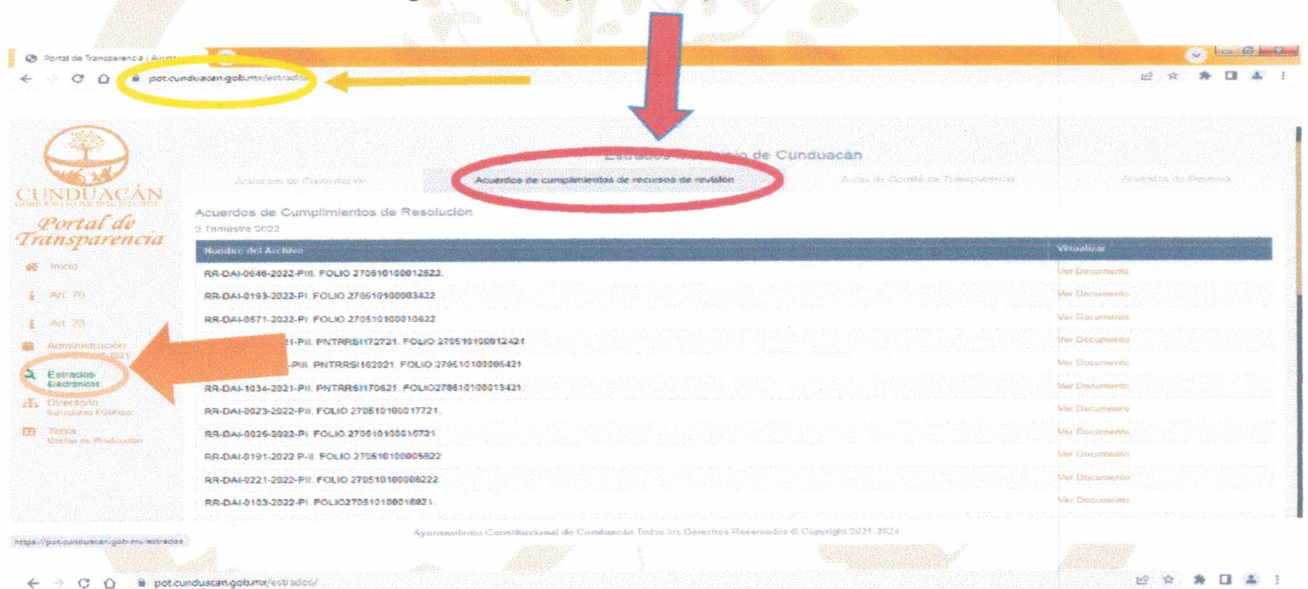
Portal de Transparencia | Ayunt

pot.cunduacan.gob.mx/estrados

CUNDUACÁN

Portal de Transparencia

Inicio

Art. 76

Art. 78

Administración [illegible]

Estrados Electrónicos

Directorio Servidores Públicos

Tabla Costos de Reproducción

Estrados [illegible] de Cunduacán

Acuerdos de Contestación

Acuerdos de cumplimientos de recursos de revisión

Actas de Comité de Transparencia

Acuerdos de Reserva

Acuerdos de Cumplimientos de Resolución

2 Trimestre 2022

| Nombre del Archivo | Visualizar |
|---|---|
| RR-DAI-0646-2022-PIII. FOLIO 270510100012522. | Ver Documento |
| RR-DAI-0193-2022-PI. FOLIO 270510100003422 | Ver Documento |
| RR-DAI-0571-2022-PI. FOLIO 270510100010622 | Ver Documento |
| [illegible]21-PII. PNTRRSI172721. FOLIO 270510100012421 | Ver Documento |
| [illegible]-PIII. PNTRRSI102021. FOLIO 270510100006421 | Ver Documento |
| RR-DAI-1034-2021-PIII. PNTRRSI170621. FOLIO270510100013421. | Ver Documento |
| RR-DAI-0023-2022-PII. FOLIO 270510100017721. | Ver Documento |
| RR-DAI-0026-2022-PI. FOLIO 270510100016721. | Ver Documento |
| RR-DAI-0191-2022 P-II. FOLIO 270510100005922 | Ver Documento |
| RR-DAI-0221-2022-PII. FOLIO 270510100008222 | Ver Documento |
| RR-DAI-0103-2022-PI. FOLIO270510100016821. | Ver Documento |

Ayuntamiento Constitucional de Cunduacán Todos los Derechos Reservados © Copyright 2021-2024

https://pot.cunduacan.gob.mx/estrados

pot.cunduacan.gob.mx/estrados/